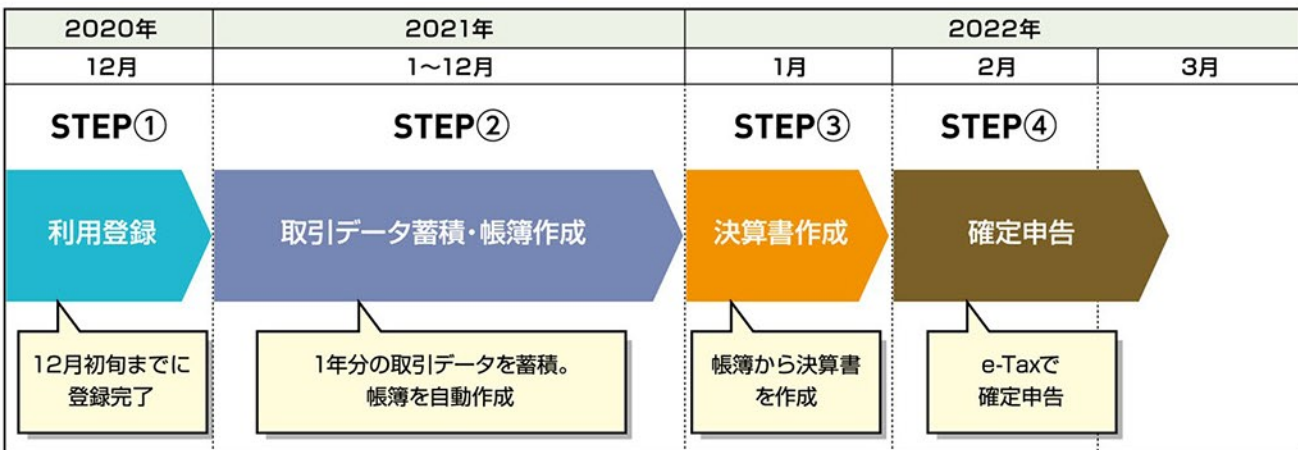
| 2020年 | 2021年 | 2022年 | | |
|---|---|---|---|---|
| 12月 | 1〜12月 | 1月 | 2月 | 3月 |

STEP①
利用登録
12月初旬までに登録完了

STEP②
取引データ蓄積・帳簿作成
1年分の取引データを蓄積。帳簿を自動作成

STEP③
決算書作成
帳簿から決算書を作成

STEP④
確定申告
e-Taxで確定申告